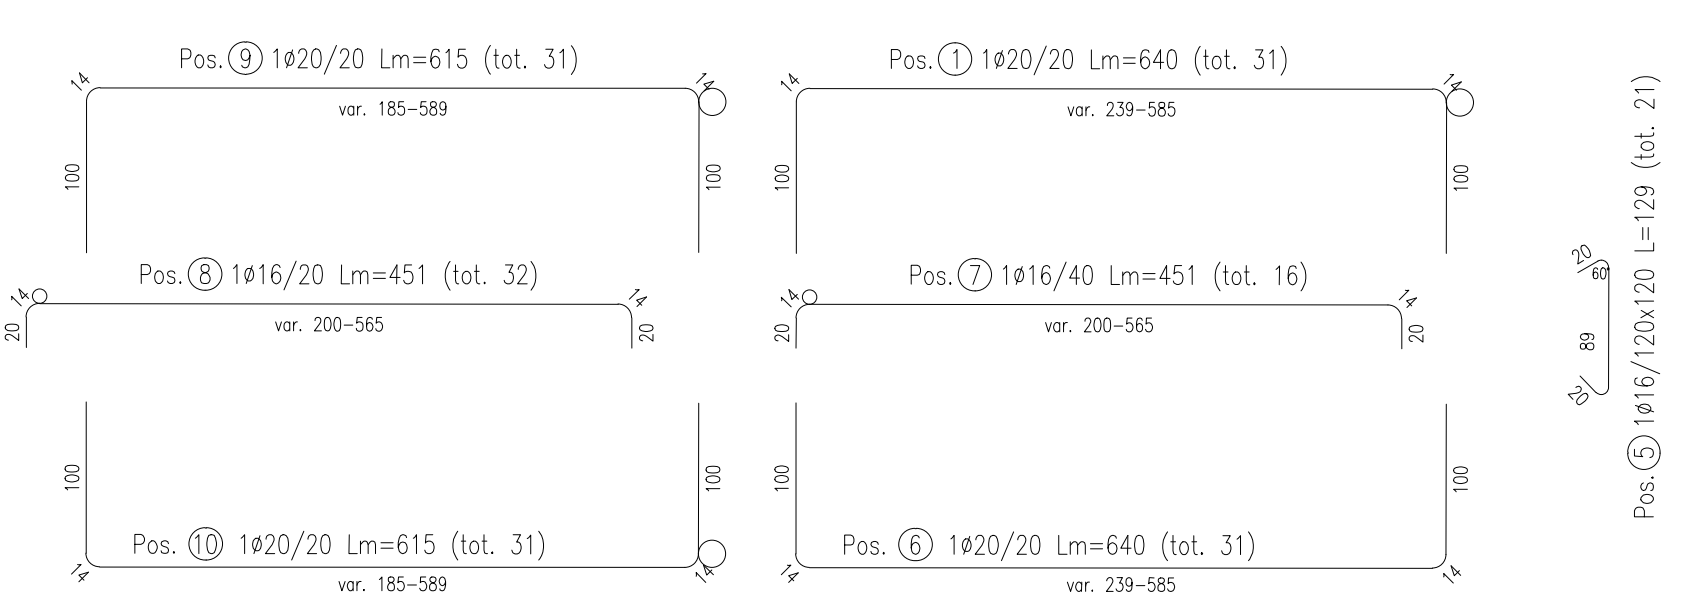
Pos. 9 1ø20/20 Lm=615 (tot. 31)
14
14
var. 185–589
100
100

Pos. 1 1ø20/20 Lm=640 (tot. 31)
14
14
var. 239–585
100
100

Pos. 8 1ø16/20 Lm=451 (tot. 32)
14
14
20
20
var. 200–565

Pos. 7 1ø16/40 Lm=451 (tot. 16)
14
14
20
20
var. 200–565

100
100
Pos. 10 1ø20/20 Lm=615 (tot. 31)
14
14
var. 185–589

100
100
Pos. 6 1ø20/20 Lm=640 (tot. 31)
14
14
var. 239–585

20
60
89
20
Pos. 5 1ø16/120x120 L=129 (tot. 21)